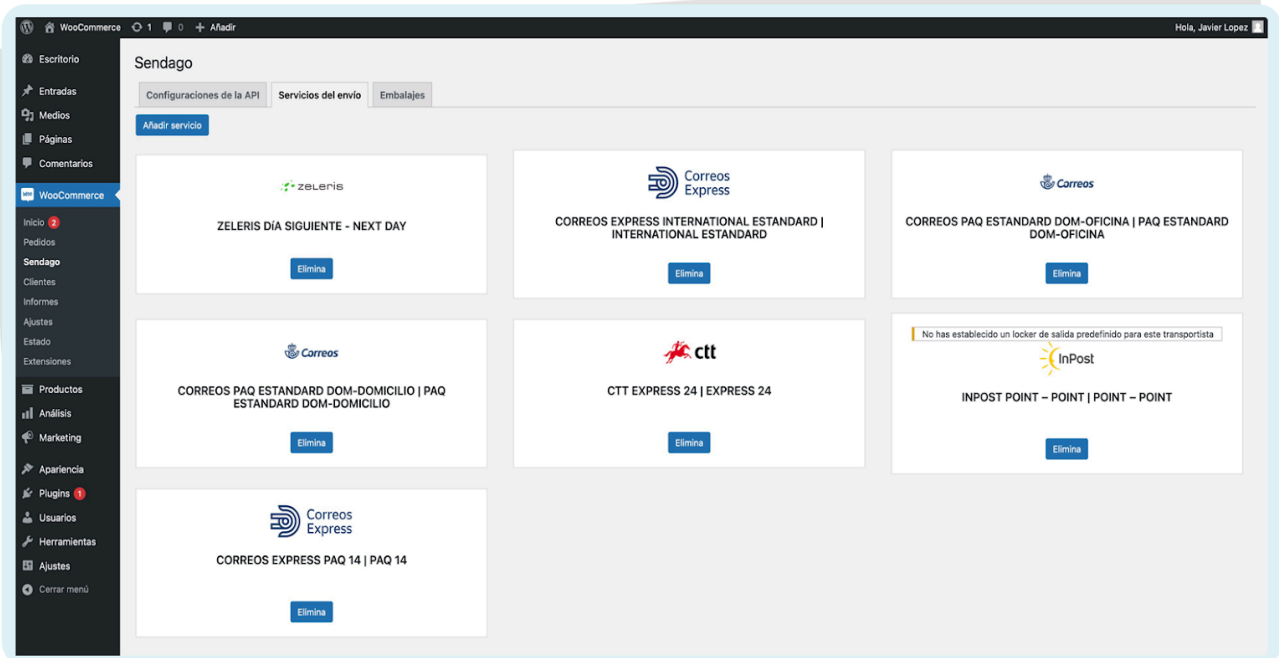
WooCommerce 1 0 + Añadir

Hola, Javier Lopez

Escritorio

Entradas

Medios

Páginas

Comentarios

WooCommerce

Inicio 2

Pedidos

Sendago

Clientes

Informes

Ajustes

Estado

Extensiones

Productos

Análisis

Marketing

Apariencia

Plugins 1

Usuarios

Herramientas

Ajustes

Cerrar menú

Sendago

Configuraciones de la API | Servicios del envío | Embalajes

Añadir servicio

zeleris

ZELERIS DÍA SIGUIENTE - NEXT DAY

Elimina

Correos Express

CORREOS EXPRESS INTERNATIONAL ESTANDARD | INTERNATIONAL ESTANDARD

Elimina

Correos

CORREOS PAQ ESTANDARD DOM-OFICINA | PAQ ESTANDARD DOM-OFICINA

Elimina

Correos

CORREOS PAQ ESTANDARD DOM-DOMICILIO | PAQ ESTANDARD DOM-DOMICILIO

Elimina

ctt

CTT EXPRESS 24 | EXPRESS 24

Elimina

No has establecido un locker de salida predefinido para este transportista

InPost

INPOST POINT – POINT | POINT – POINT

Elimina

Correos Express

CORREOS EXPRESS PAQ 14 | PAQ 14

Elimina